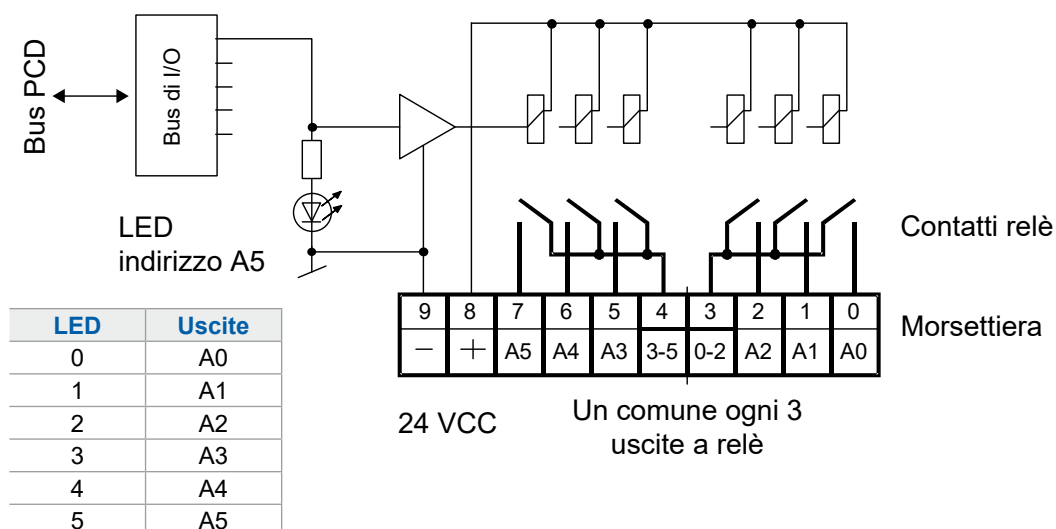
Bus PCD

Bus di I/O

LED
indirizzo A5

Contatti relè

| 9 | 8 | 7 | 6 | 5 | 4 | 3 | 2 | 1 | 0 |
|---|---|---|---|---|---|---|---|---|---|
| − | + | A5 | A4 | A3 | 3-5 | 0-2 | A2 | A1 | A0 |

Morsettiera

24 VCC

Un comune ogni 3
uscite a relè

| LED | Uscite |
|---|---|
| 0 | A0 |
| 1 | A1 |
| 2 | A2 |
| 3 | A3 |
| 4 | A4 |
| 5 | A5 |